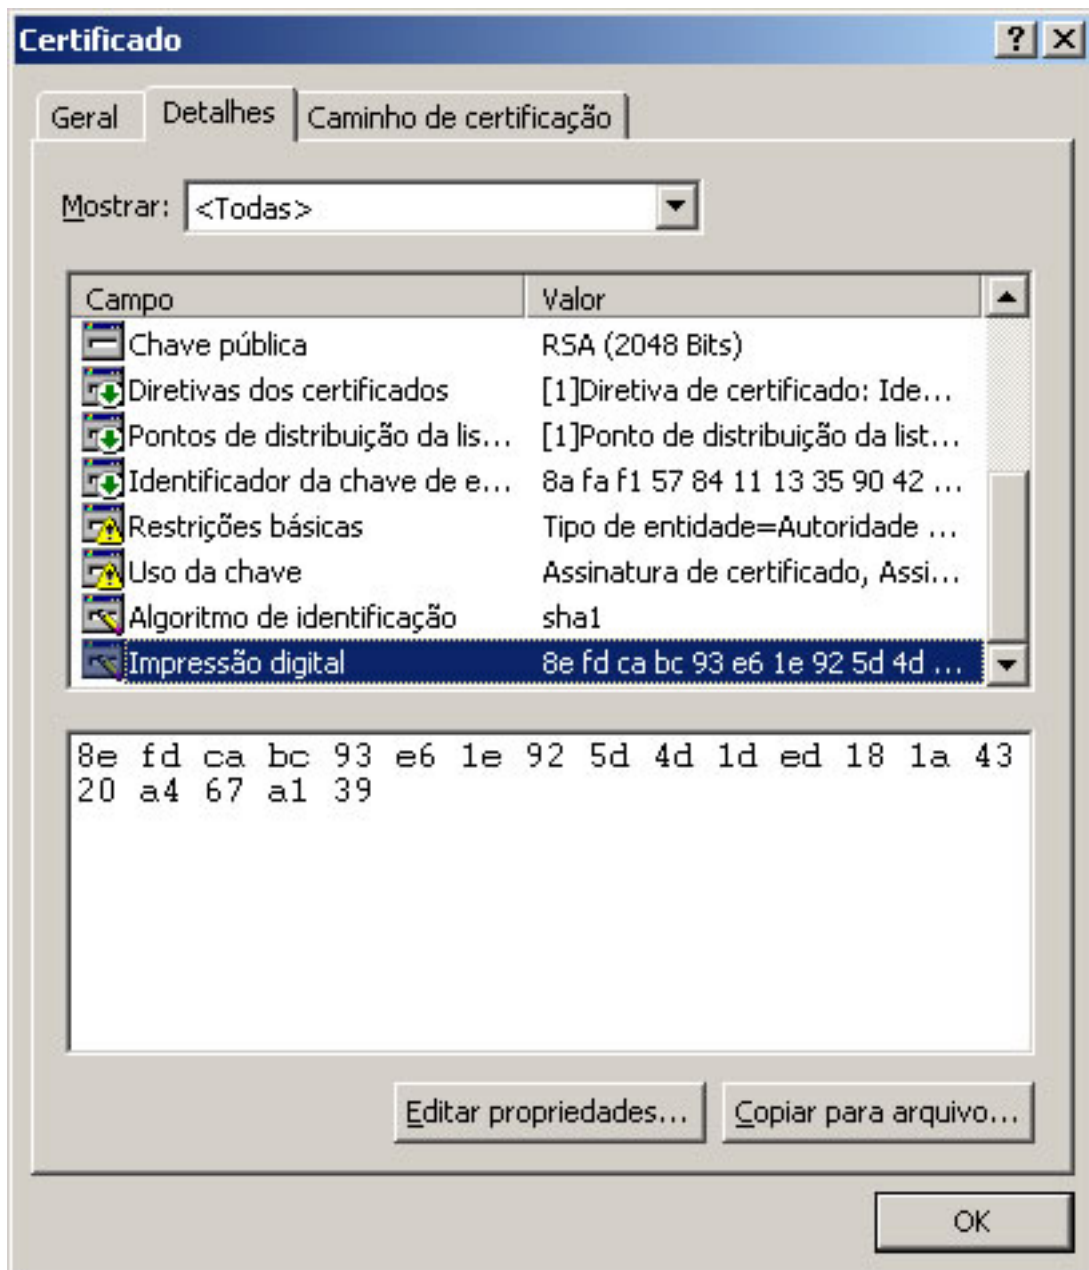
Certificado ? X

Geral Detalhes Caminho de certificação

Mostrar: <Todas>

| Campo | Valor |
|---|---|
| Chave pública | RSA (2048 Bits) |
| Diretivas dos certificados | [1]Diretiva de certificado: Ide... |
| Pontos de distribuição da lis... | [1]Ponto de distribuição da list... |
| Identificador da chave de e... | 8a fa f1 57 84 11 13 35 90 42 ... |
| Restrições básicas | Tipo de entidade=Autoridade ... |
| Uso da chave | Assinatura de certificado, Assi... |
| Algoritmo de identificação | sha1 |
| Impressão digital | 8e fd ca bc 93 e6 1e 92 5d 4d ... |

8e fd ca bc 93 e6 1e 92 5d 4d 1d ed 18 1a 43 20 a4 67 a1 39

Editar propriedades... Copiar para arquivo...

OK